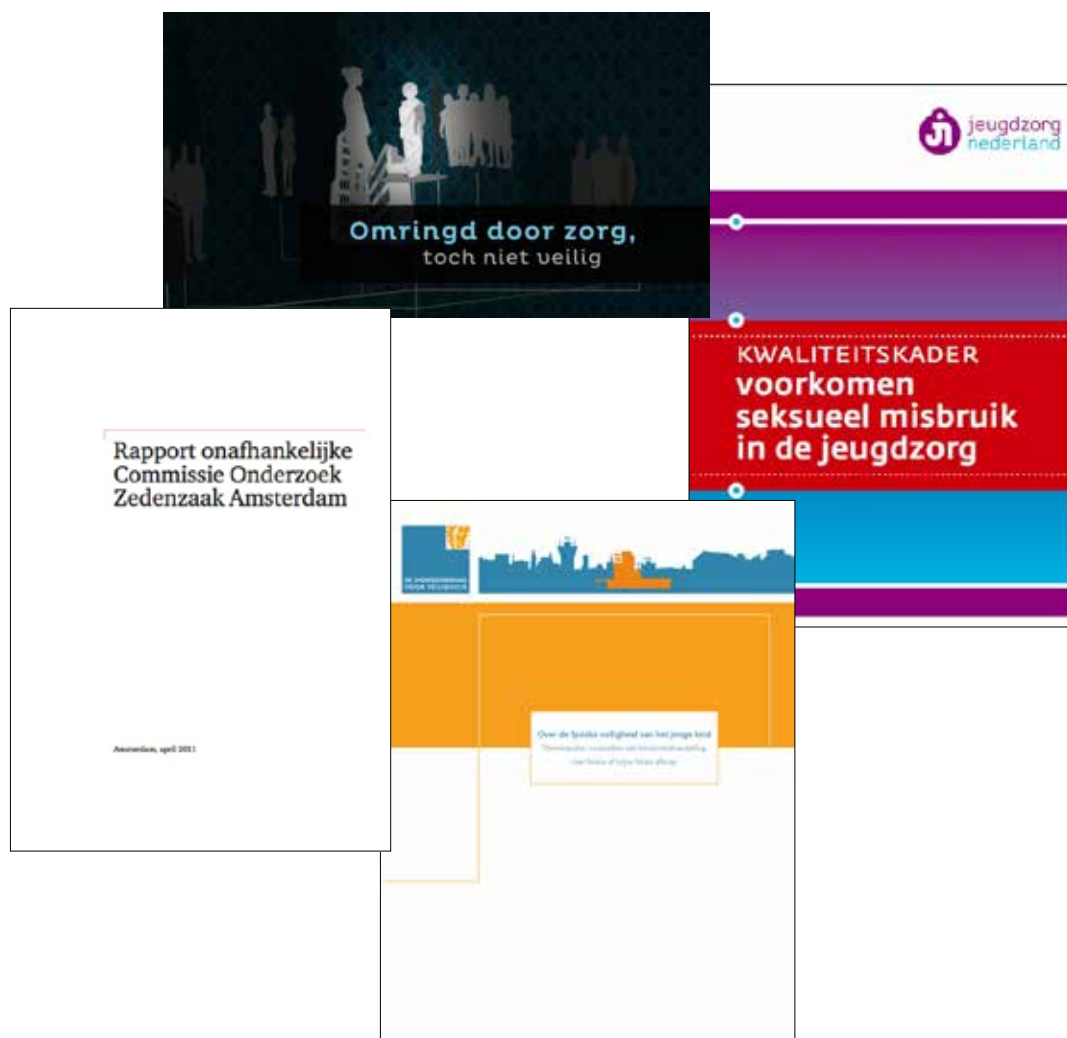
Omringd door zorg, toch niet veilig

jeugdzorg nederland

KWALITEITSKADER
voorkomen seksueel misbruik in de jeugdzorg

Rapport onafhankelijke Commissie Onderzoek Zedenzaak Amsterdam

Amsterdam, april 2011

DE ONDERZOEKSRAAD VOOR VEILIGHEID

Over de fysieke veiligheid van het jonge kind

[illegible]